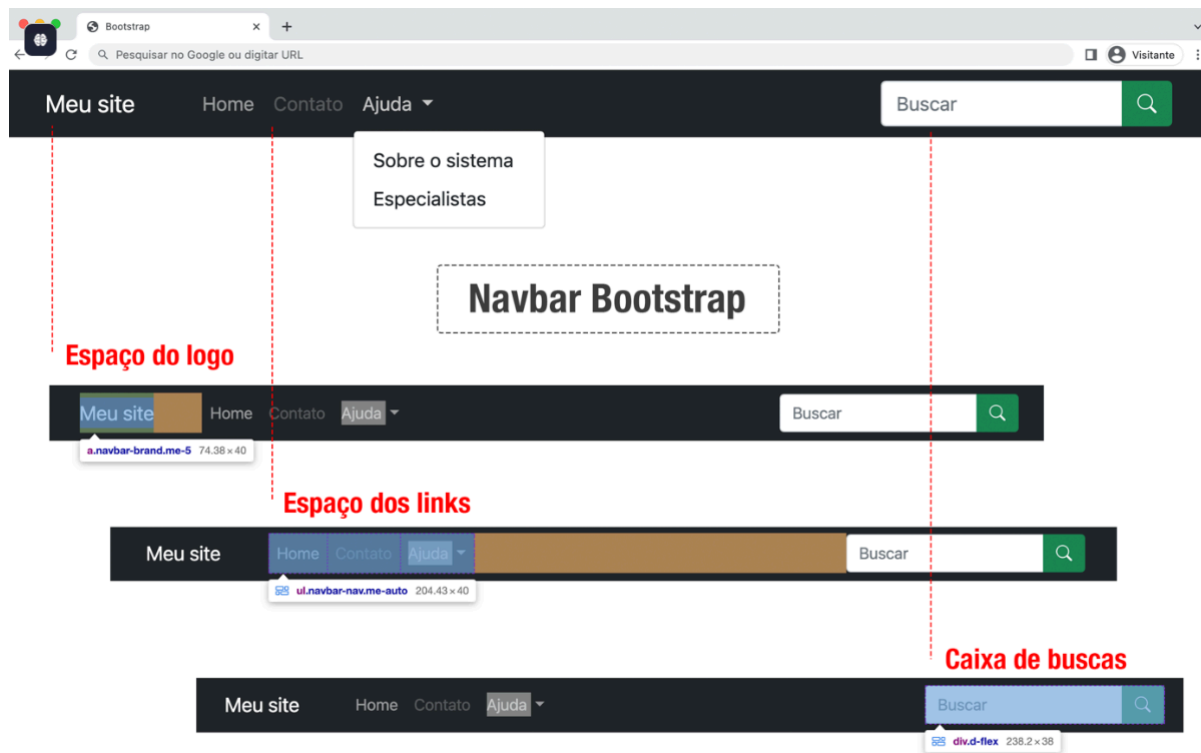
Bootstrap
Pesquisar no Google ou digitar URL
Visitante

Meu site Home Contato Ajuda
Buscar

Sobre o sistema
Especialistas

Navbar Bootstrap

Espaço do logo

Meu site Home Contato Ajuda
Buscar
a.navbar-brand.me-5 74.38 × 40

Espaço dos links

Meu site Home Contato Ajuda
Buscar
ul.navbar-nav.me-auto 204.43 × 40

Caixa de buscas

Meu site Home Contato Ajuda
Buscar
div.d-flex 238.2 × 38